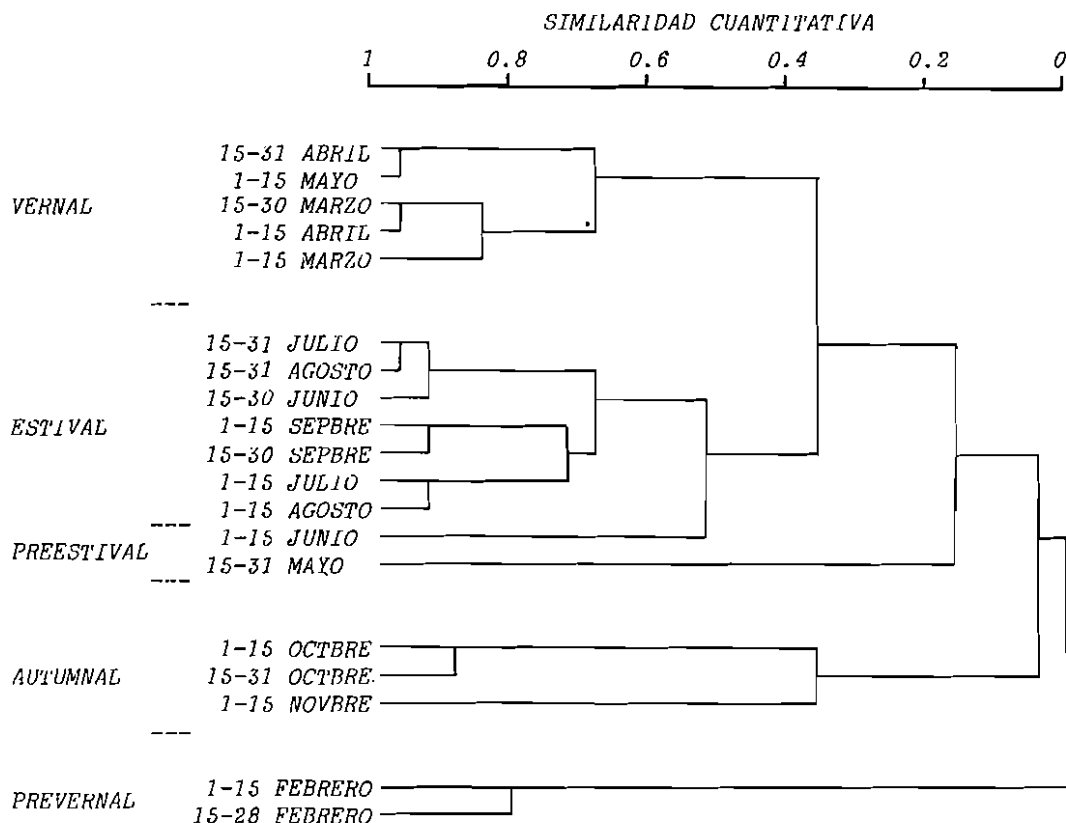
SIMILARIDAD CUANTITATIVA

1 0.8 0.6 0.4 0.2 0

VERNAL
15-31 ABRIL
1-15 MAYO
15-30 MARZO
1-15 ABRIL
1-15 MARZO

ESTIVAL
15-31 JULIO
15-31 AGOSTO
15-30 JUNIO
1-15 SEPBRE
15-30 SEPBRE
1-15 JULIO
1-15 AGOSTO
1-15 JUNIO

PREESTIVAL
15-31 MAYO

AUTUMNAL
1-15 OCTBRE
15-31 OCTBRE
1-15 NOVBRE

PREVERNAL
1-15 FEBRERO
15-28 FEBRERO